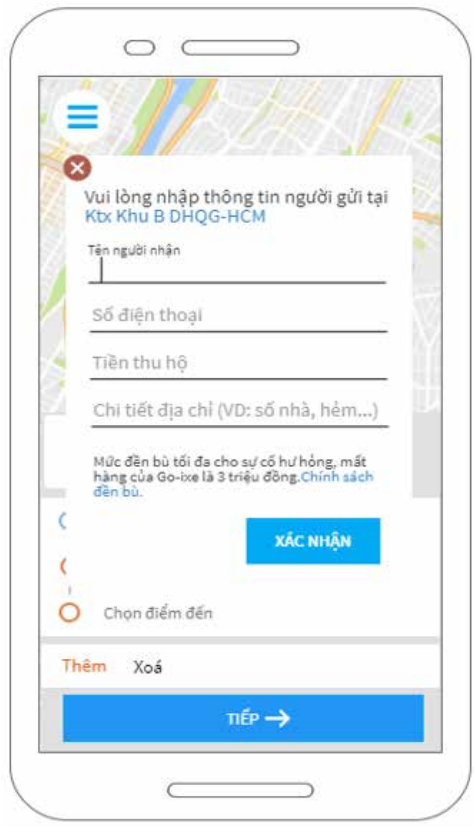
Vui lòng nhập thông tin người gửi tại
Ktx Khu B DHQG-HCM

Tên người nhận

Số điện thoại

Tiền thu hộ

Chi tiết địa chỉ (VD: số nhà, hẻm...)

Mức đền bù tối đa cho sự cố hư hỏng, mất hàng của Go-ixe là 3 triệu đồng.Chính sách đền bù.

XÁC NHẬN

Chọn điểm đến

Thêm Xoá

TIẾP →